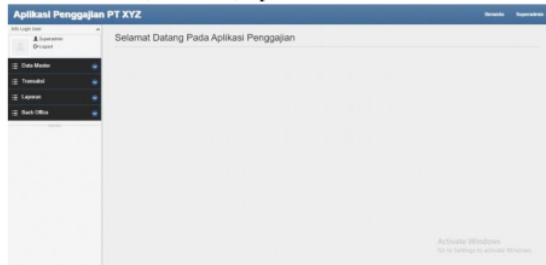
Aplikasi Penggajian PT XYZ

Beranda Superadmin

Info Login User

Superadmin
Logout

Data Master
Transaksi
Laporan
Back Office

Selamat Datang Pada Aplikasi Penggajian

Activate Windows
Go to Settings to activate Windows.